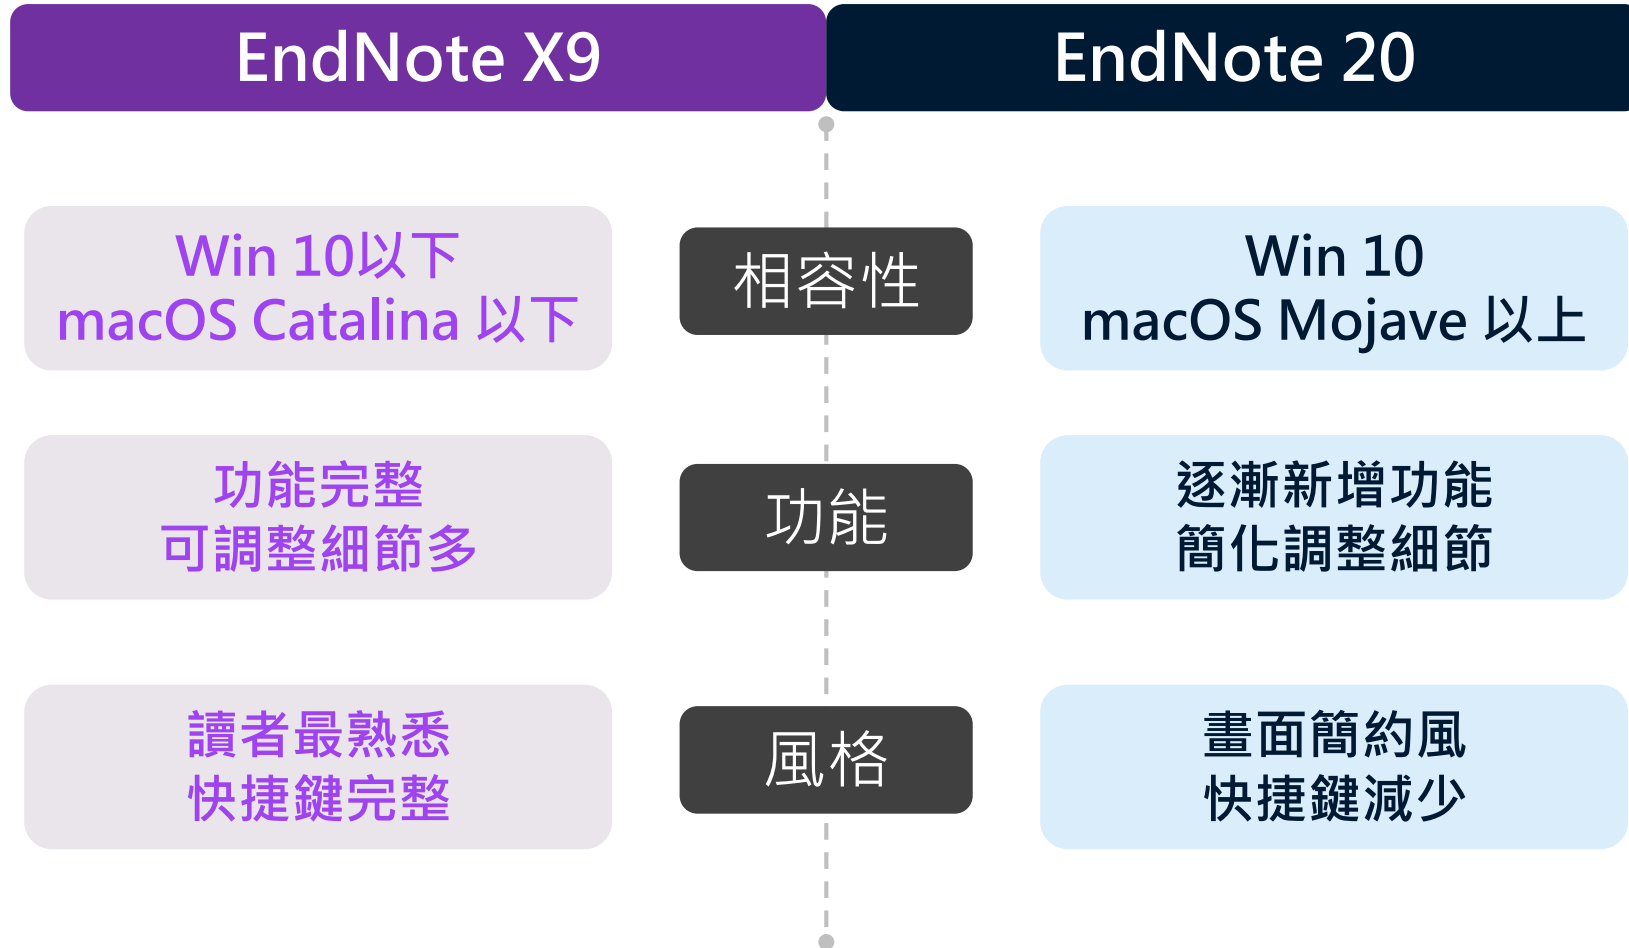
| EndNote X9 | | EndNote 20 |
|---|---|---|
| Win 10以下 macOS Catalina 以下 | 相容性 | Win 10 macOS Mojave 以上 |
| 功能完整 可調整細節多 | 功能 | 逐漸新增功能 簡化調整細節 |
| 讀者最熟悉 快捷鍵完整 | 風格 | 畫面簡約風 快捷鍵減少 |